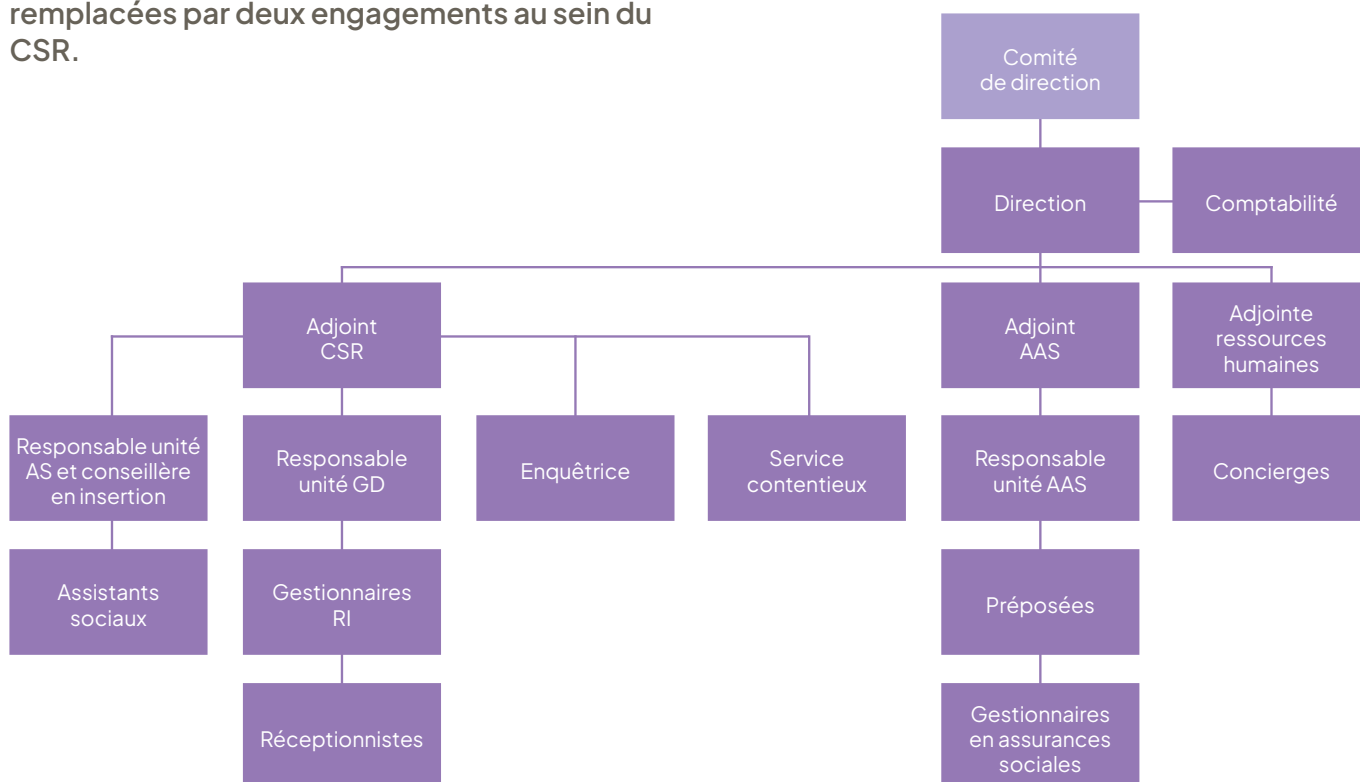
remplacées par deux engagements au sein du CSR.

Comité de direction

Direction

Comptabilité

Adjoint CSR

Adjoint AAS

Adjointe ressources humaines

Responsable unité AS et conseillère en insertion

Responsable unité GD

Enquêtrice

Service contentieux

Responsable unité AAS

Concierges

Assistants sociaux

Gestionnaires RI

Préposées

Réceptionnistes

Gestionnaires en assurances sociales